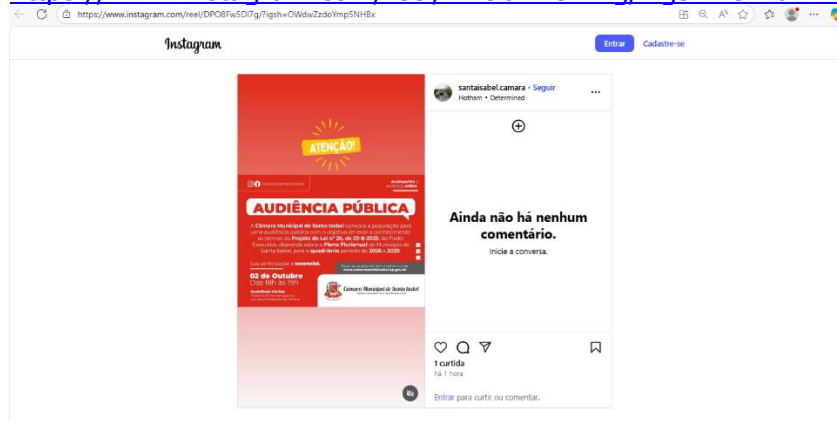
https://www.instagram.com/reel/DPO8Fw5Di7g/?igsh=OWdwZzdoYmp5NHBx

Instagram

Entrar Cadastre-se

ATENÇÃO!

AUDIÊNCIA PÚBLICA

A Câmara Municipal de Santa Isabel convoca a população para uma audiência pública com o objetivo de dar conhecimento, nos termos do Projeto de Lei nº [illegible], do Poder Executivo, dispondo sobre o Plano Plurianual do Município de Santa Isabel, para o quadriênio período de 2026 a 2029.

Sua participação é essencial.

02 de Outubro
Das 18h às 19h

Câmara Municipal de Santa Isabel

santaisabel.camara • Seguir
Hotham • Determined

Ainda não há nenhum comentário.
Inicie a conversa.

1 curtida
há 1 hora

Entrar para curtir ou comentar.